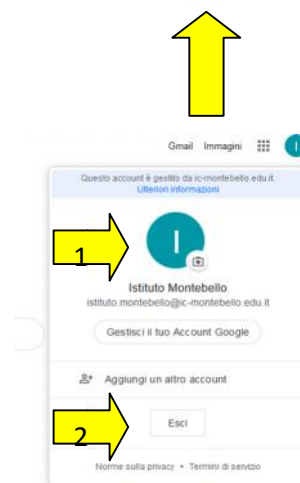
Gmail Immagini I

Questo account è gestito da ic-montebello.edu.it
Ulteriori informazioni

1

I

Istituto Montebello
istituto.montebello@ic-montebello.edu.it

Gestisci il tuo Account Google

Aggiungi un altro account

2

Esci

Norme sulla privacy • Termini di servizio